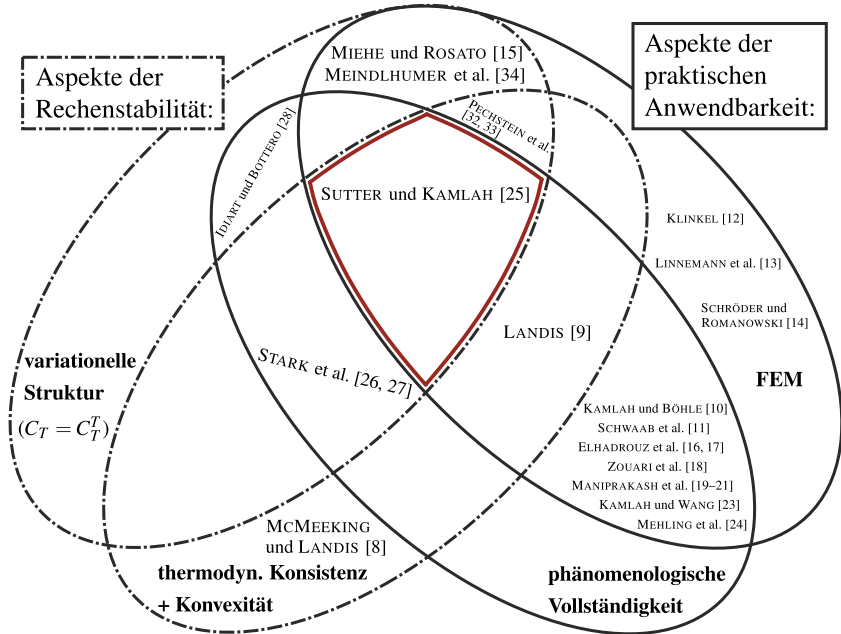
Aspekte der Rechenstabilität:

Aspekte der praktischen Anwendbarkeit:

MIEHE und ROSATO [15]
MEINDLHUMER et al. [34]

PECHSTEIN et al. [32, 33]

IDIART und BOTTERO [28]

SUTTER und KAMLAH [25]

KLINKEL [12]

LINNEMANN et al. [13]

SCHRÖDER und ROMANOWSKI [14]

LANDIS [9]

STARK et al. [26, 27]

variationelle Struktur
$(C_T = C_T^T)$

FEM

KAMLAH und BÖHLE [10]
SCHWAAB et al. [11]
ELHADROUZ et al. [16, 17]
ZOUARI et al. [18]
MANIPRAKASH et al. [19–21]
KAMLAH und WANG [23]
MEHLING et al. [24]

MCMEEKING und LANDIS [8]

thermodyn. Konsistenz + Konvexität

phänomenologische Vollständigkeit